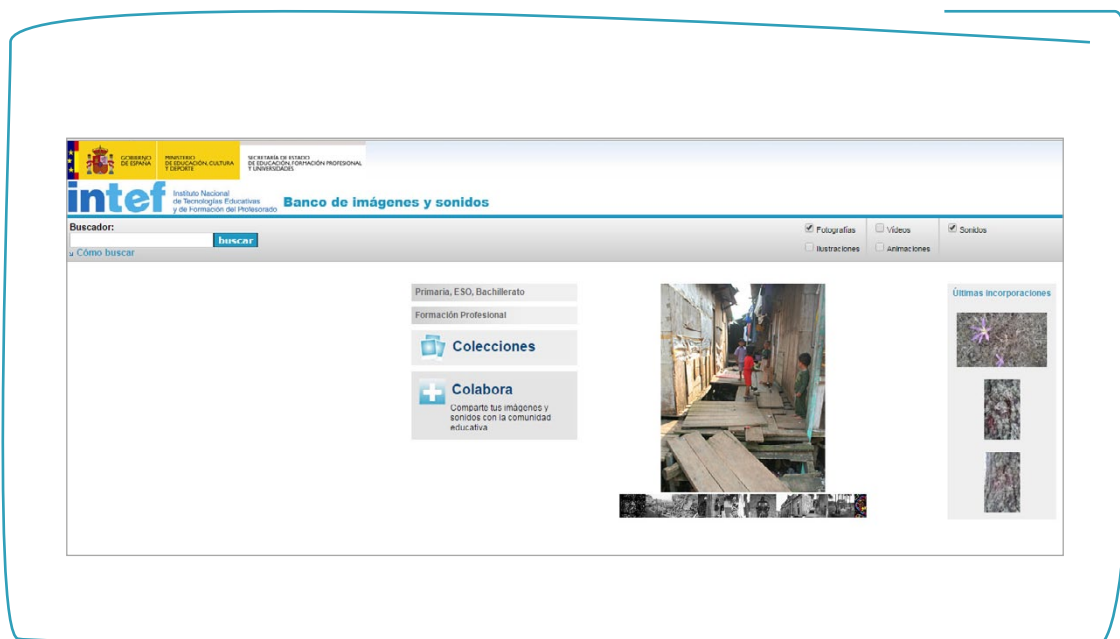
GOBIERNO DE ESPAÑA

MINISTERIO DE EDUCACIÓN, CULTURA Y DEPORTE

SECRETARÍA DE ESTADO DE EDUCACIÓN, FORMACIÓN PROFESIONAL Y UNIVERSIDADES

intef Instituto Nacional de Tecnologías Educativas y de Formación del Profesorado

Banco de imágenes y sonidos

Buscador:

buscar

Cómo buscar

Fotografías

Vídeos

Sonidos

Ilustraciones

Animaciones

Primaria, ESO, Bachillerato

Formación Profesional

Colecciones

Colabora

Comparte tus imágenes y sonidos con la comunidad educativa

Últimas incorporaciones